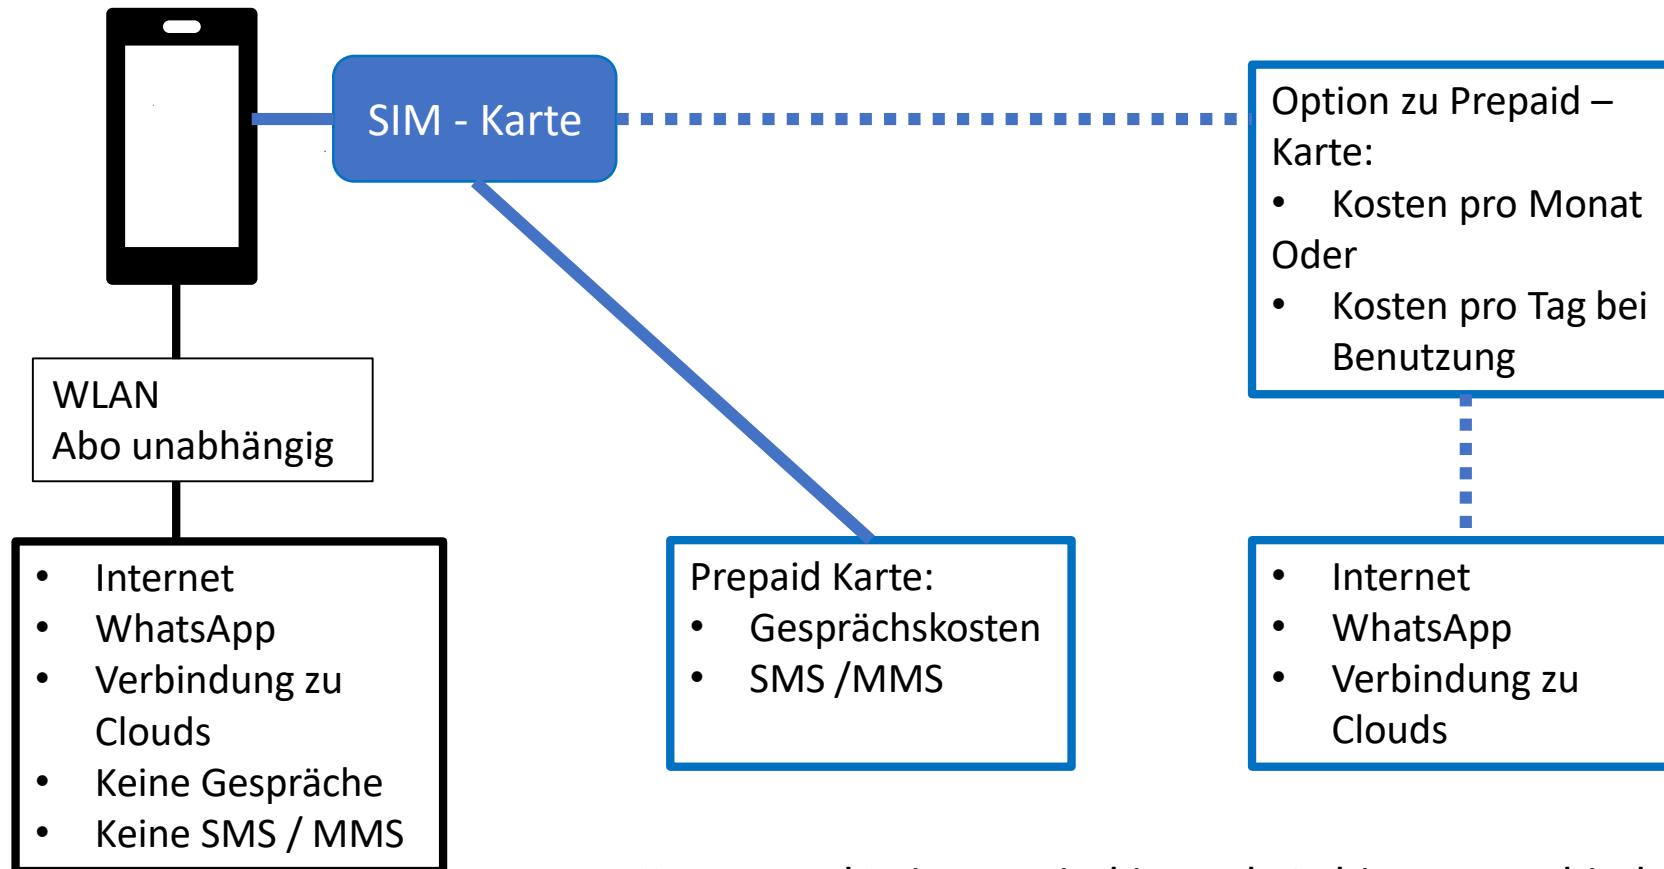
SIM - Karte

Option zu Prepaid – Karte:
- Kosten pro Monat
Oder
- Kosten pro Tag bei Benutzung

WLAN
Abo unabhängig

- Internet
- WhatsApp
- Verbindung zu Clouds
- Keine Gespräche
- Keine SMS / MMS

Prepaid Karte:
- Gesprächskosten
- SMS /MMS

- Internet
- WhatsApp
- Verbindung zu Clouds

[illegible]